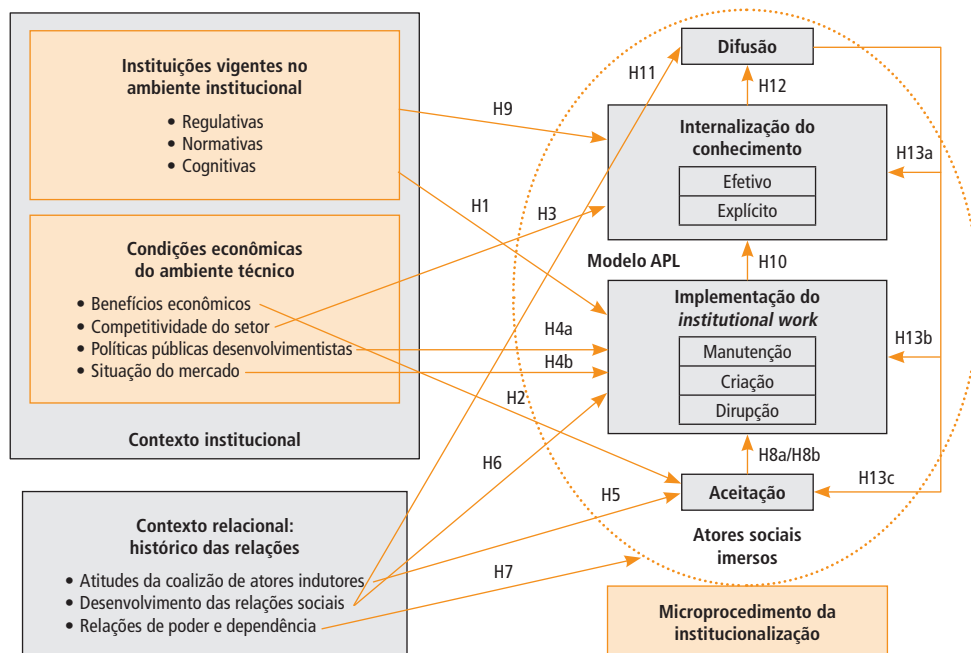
Instituições vigentes no ambiente institucional

- Regulativas
- Normativas
- Cognitivas

Condições econômicas do ambiente técnico

- Benefícios econômicos
- Competitividade do setor
- Políticas públicas desenvolvimentistas
- Situação do mercado

Contexto institucional

Contexto relacional: histórico das relações

- Atitudes da coalizão de atores indutores
- Desenvolvimento das relações sociais
- Relações de poder e dependência

Difusão

H11

H12

Internalização do conhecimento

Efetivo

Explícito

H9

H1

H3

H13a

Modelo APL

H10

Implementação do *institutional work*

Manutenção

Criação

Dirupção

H4a

H4b

H2

H13b

H6

H8a/H8b

H5

Aceitação

H13c

H7

Atores sociais imersos

Microprocedimento da institucionalização